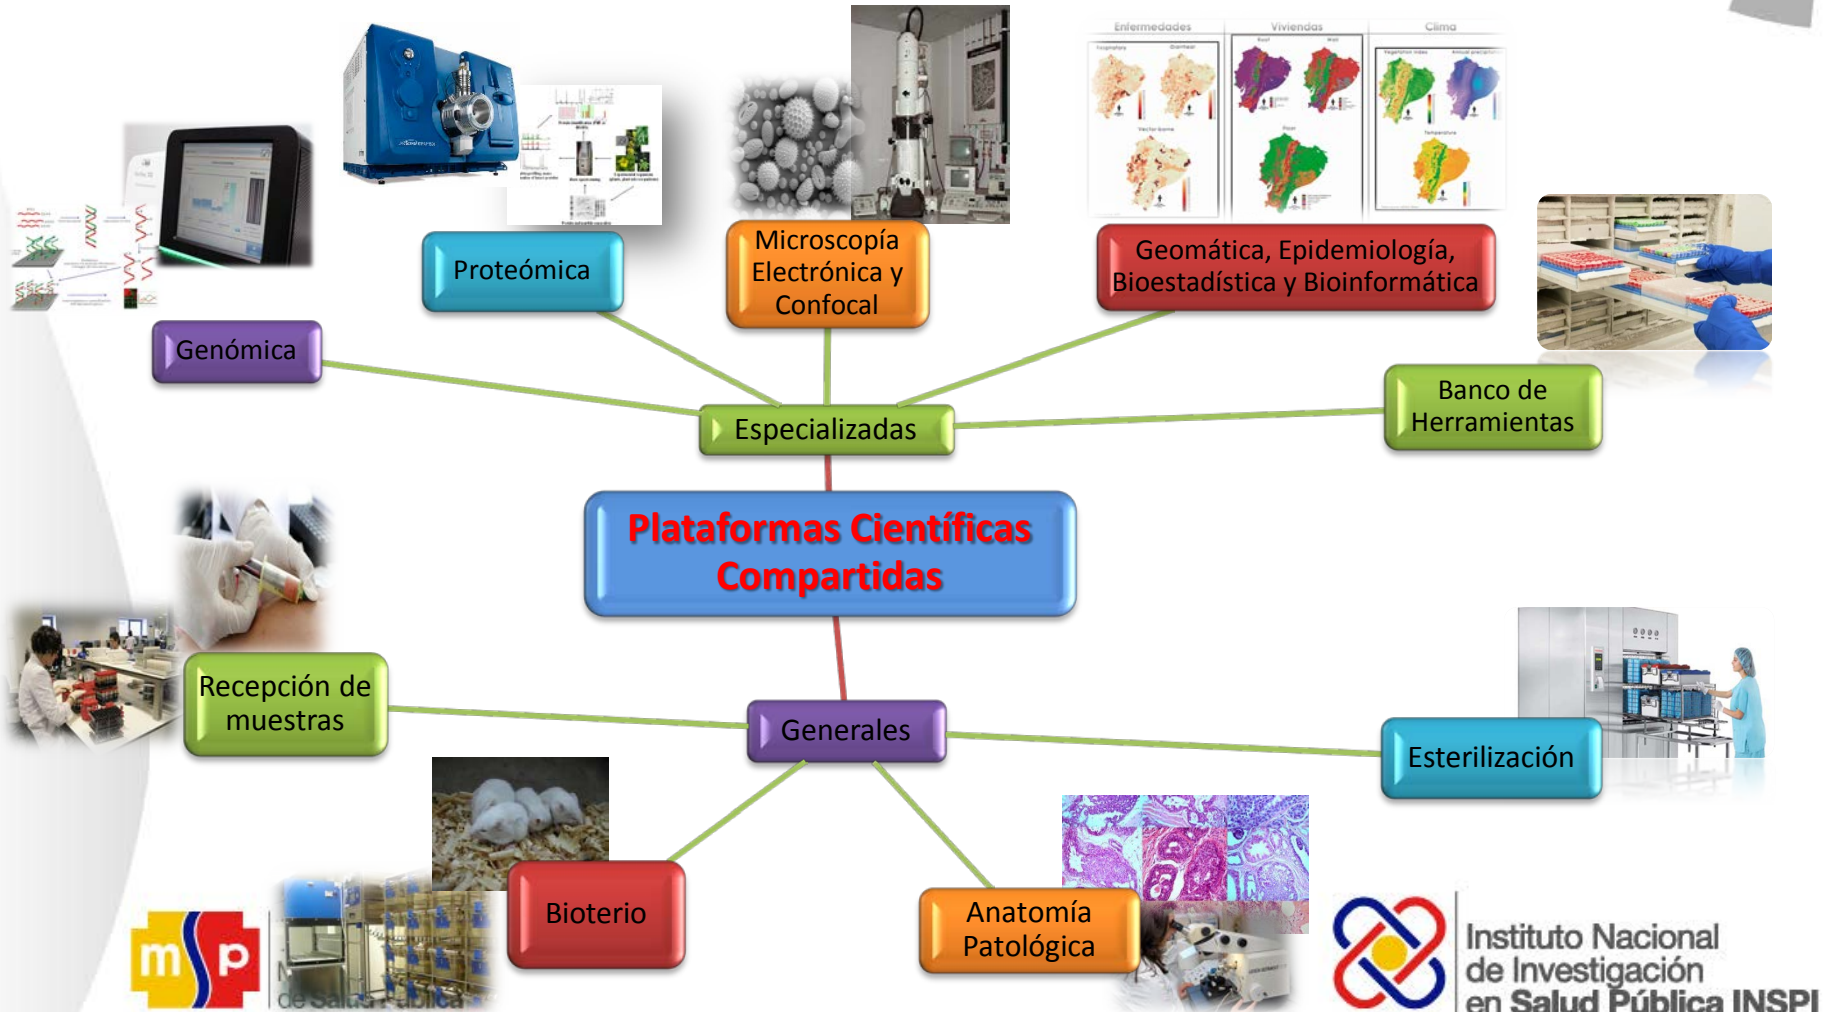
Enfermedades

Viviendas

Clima

Proteómica

Microscopía Electrónica y Confocal

Geomática, Epidemiología, Bioestadística y Bioinformática

Genómica

Especializadas

Banco de Herramientas

Plataformas Científicas Compartidas

Recepción de muestras

Generales

Esterilización

Bioterio

Anatomía Patológica

msp

de Salud Pública

Instituto Nacional de Investigación en Salud Pública INSPI